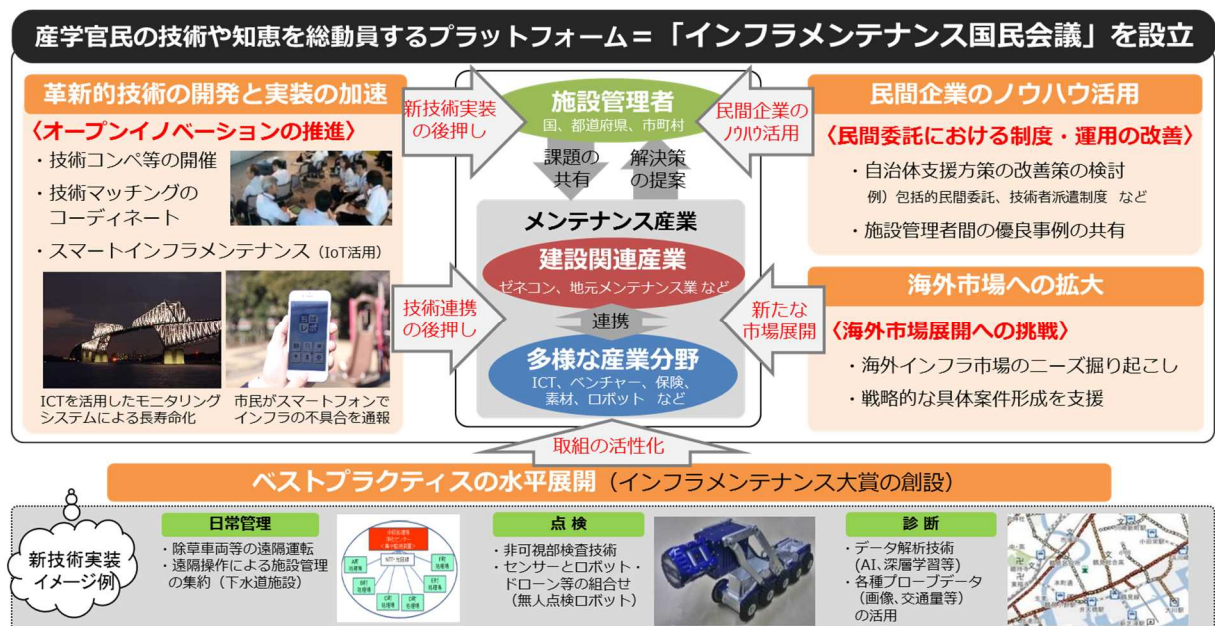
産学官民の技術や知恵を総動員するプラットフォーム＝「インフラメンテナンス国民会議」を設立

革新的技術の開発と実装の加速

〈オープンイノベーションの推進〉

・技術コンペ等の開催

・技術マッチングのコーディネート

・スマートインフラメンテナンス（IoT活用）

ICTを活用したモニタリングシステムによる長寿命化

市民がスマートフォンでインフラの不具合を通報

新技術実装の後押し

施設管理者

国、都道府県、市町村

民間企業のノウハウ活用

課題の共有

解決策の提案

メンテナンス産業

建設関連産業

ゼネコン、地元メンテナンス業 など

技術連携の後押し

連携

新たな市場展開

多様な産業分野

ICT、ベンチャー、保険、素材、ロボット など

取組の活性化

民間企業のノウハウ活用

〈民間委託における制度・運用の改善〉

・自治体支援方策の改善策の検討

例）包括的民間委託、技術者派遣制度 など

・施設管理者間の優良事例の共有

海外市場への拡大

〈海外市場展開への挑戦〉

・海外インフラ市場のニーズ掘り起こし

・戦略的な具体案件形成を支援

ベストプラクティスの水平展開（インフラメンテナンス大賞の創設）

新技術実装イメージ例

日常管理

・除草車両等の遠隔運転

・遠隔操作による施設管理の集約（下水道施設）

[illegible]

点 検

・非可視部検査技術

・センサーとロボット・ドローン等の組合せ（無人点検ロボット）

診 断

・データ解析技術（AI、深層学習等）

・各種プローブデータ（画像、交通量等）の活用